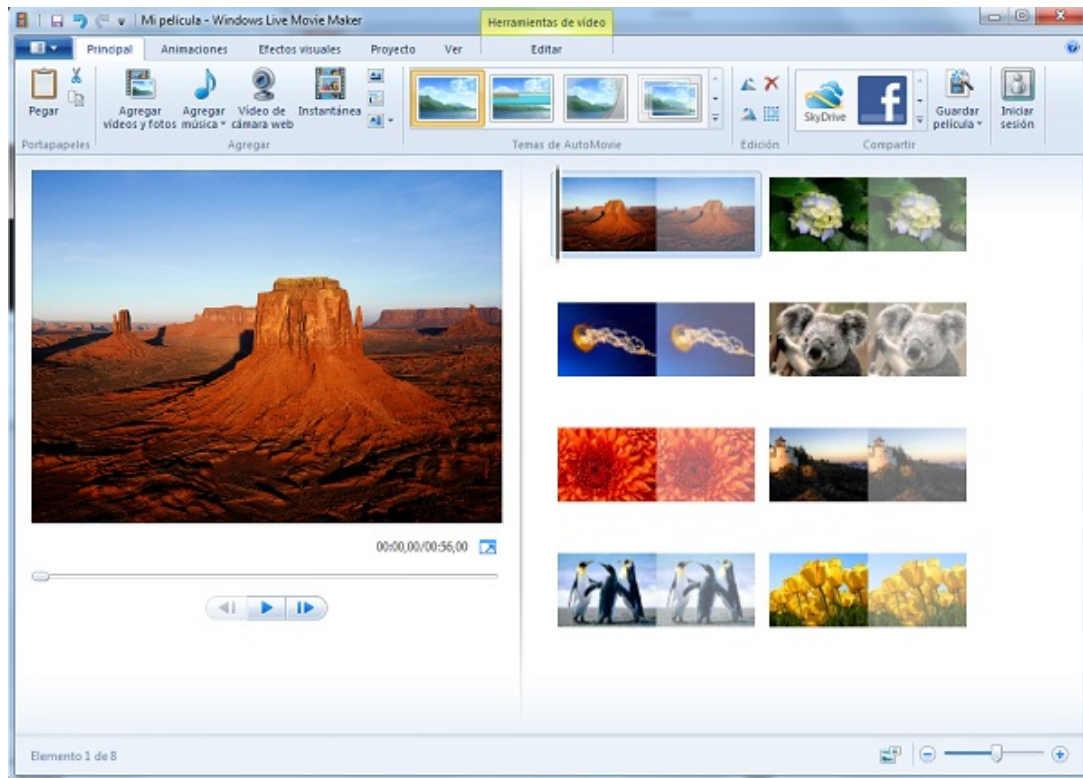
Mi pelicula - Windows Live Movie Maker
Herramientas de vídeo
Principal
Animaciones
Efectos visuales
Proyecto
Ver
Editar
Pegar
Portapapeles
Agregar vídeos y fotos
Agregar música
Vídeo de cámara web
Instantánea
Agregar
Temas de AutoMovie
Edición
SkyDrive
Guardar película
Compartir
Iniciar sesión
00:00,00/00:56,00
Elemento 1 de 8